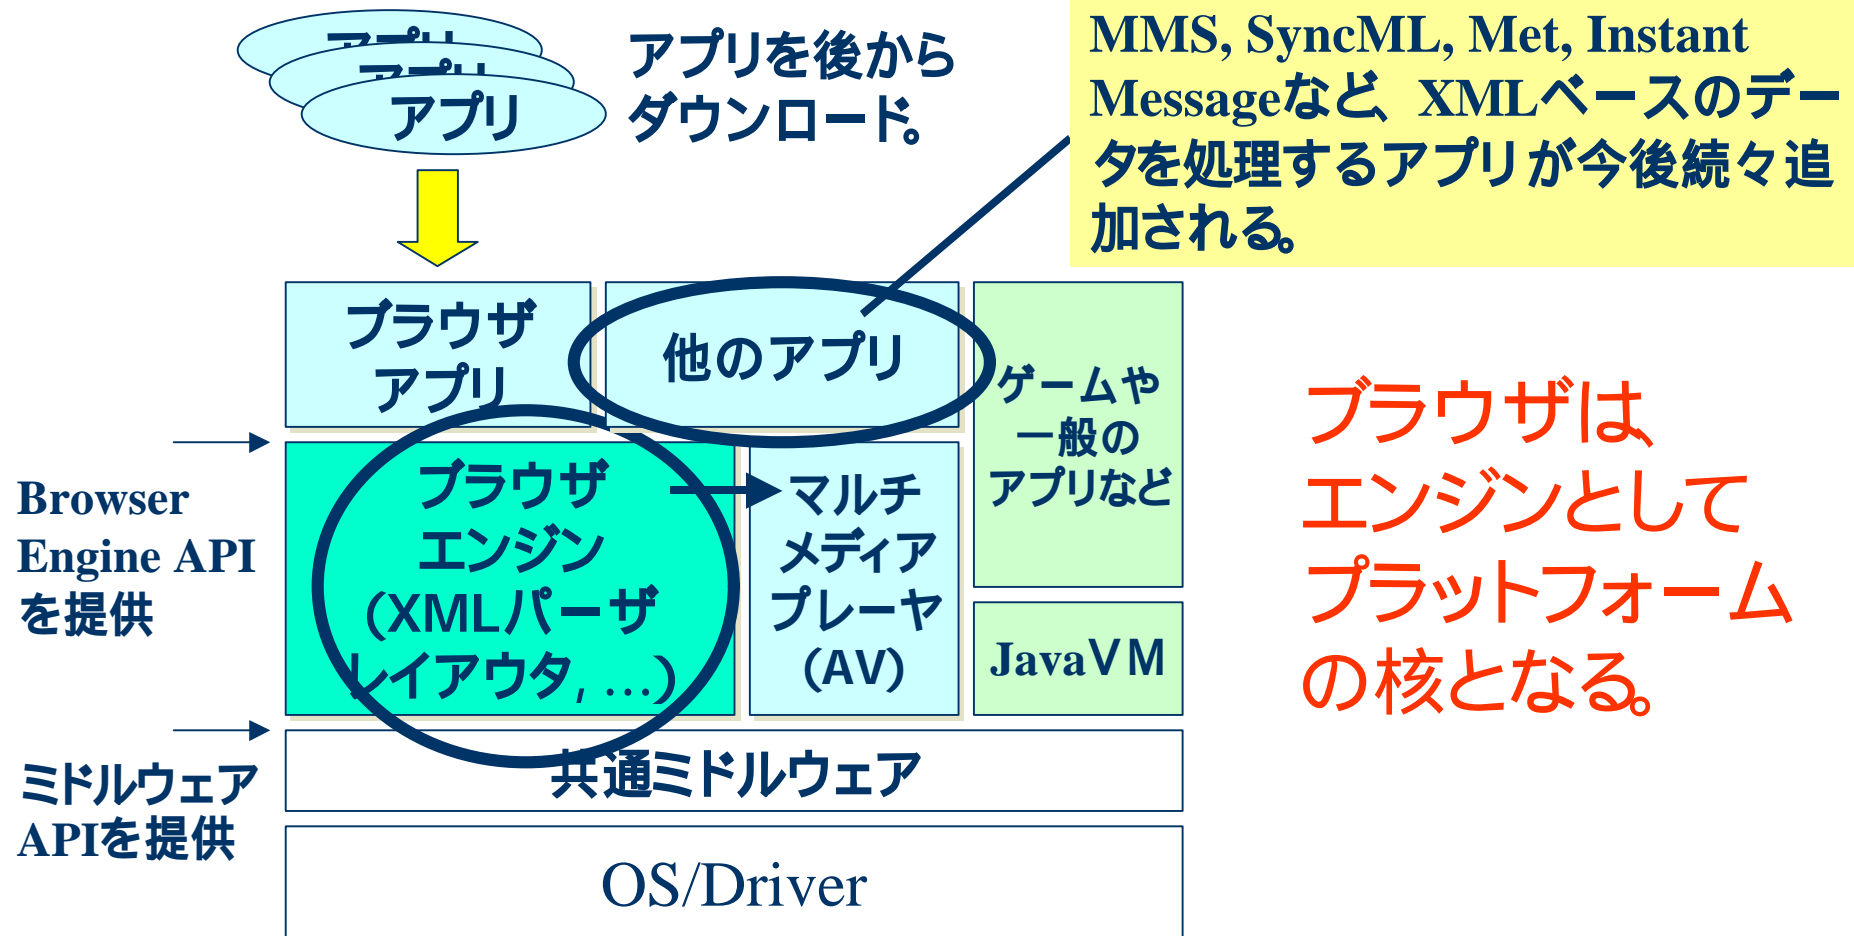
アプリ
アプリ
アプリ

アプリを後からダウンロード。

MMS, SyncML, Met, Instant Messageなど、XMLベースのデータを処理するアプリが今後続々追加される。

ブラウザアプリ

他のアプリ

ゲームや一般のアプリなど

Browser Engine APIを提供

ブラウザエンジン(XMLパーザレイアウタ, …)

マルチメディアプレーヤ(AV)

JavaVM

ブラウザは、エンジンとしてプラットフォームの核となる。

ミドルウェアAPIを提供

共通ミドルウェア

OS/Driver